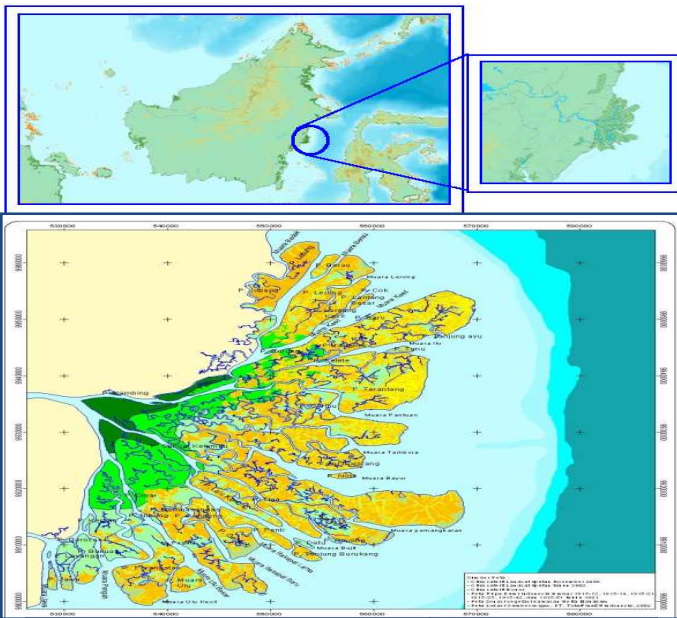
530000 540000 550000 560000 570000 580000

Muara Berau
Muara Lerong
P. Cok
Muara Kembang
P. Baru
Tanjung ayu
Muara Ini
P. Tarantang
Muara Pantuan
Muara Tambora
Muara Bayur
P. Nilam
Muara Bujit
Tanjung Burukang
Muara Pemangkaran
P. Pemangkaran
Muara Ulu
Muara Ulu Kecil
P. Kembang

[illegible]

530000 540000 550000 560000 570000 580000